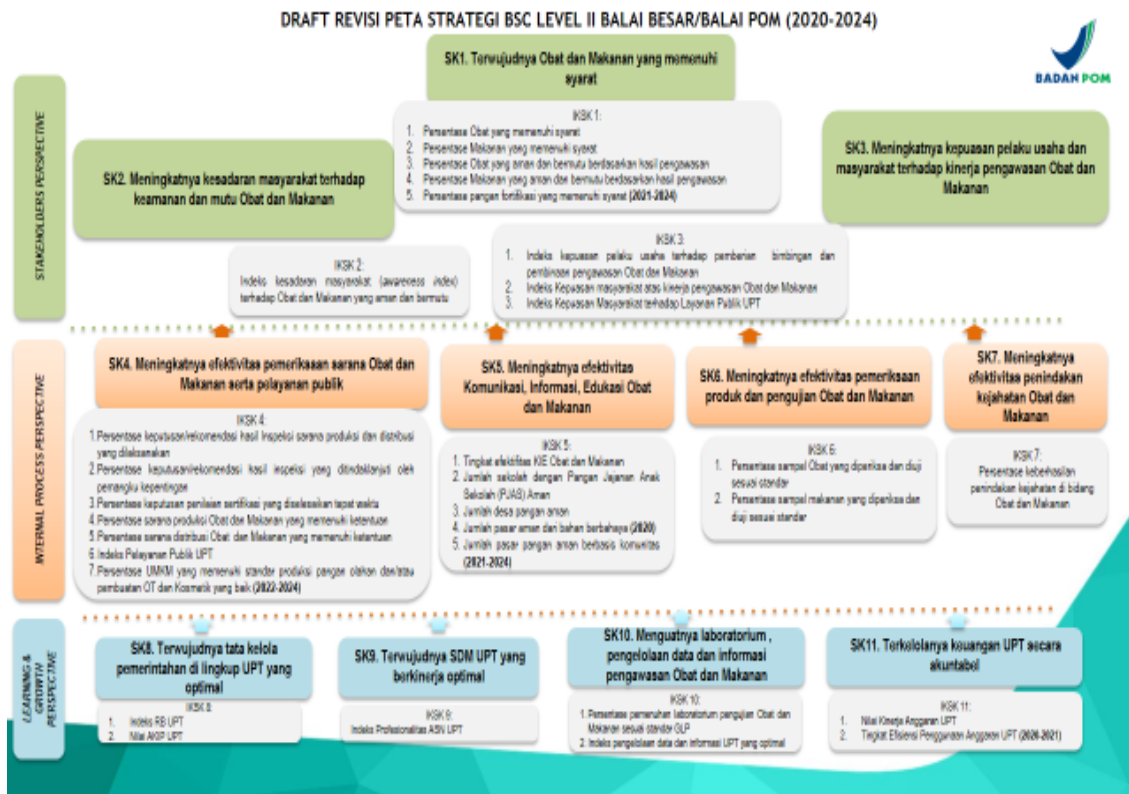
DRAFT REVISI PETA STRATEGI BSC LEVEL II BALAI BESAR/BALAI POM (2020-2024)

BADAN POM

STAKEHOLDERS PERSPECTIVE

SK1. Terwujudnya Obat dan Makanan yang memenuhi syarat

IKSK 1:
1. Persentase Obat yang memenuhi syarat
2. Persentase Makanan yang memenuhi syarat
3. Persentase Obat yang aman dan bermutu berdasarkan hasil pengawasan
4. Persentase Makanan yang aman dan bermutu berdasarkan hasil pengawasan
5. Persentase pangan fortifikasi yang memenuhi syarat (2021-2024)

SK2. Meningkatnya kesadaran masyarakat terhadap keamanan dan mutu Obat dan Makanan

IKSK 2:
Indeks kesadaran masyarakat (awareness index) terhadap Obat dan Makanan yang aman dan bermutu

SK3. Meningkatnya kepuasan pelaku usaha dan masyarakat terhadap kinerja pengawasan Obat dan Makanan

IKSK 3:
1. Indeks kepuasan pelaku usaha terhadap pemberian bimbingan dan pembinaan pengawasan Obat dan Makanan
2. Indeks Kepuasan masyarakat atas kinerja pengawasan Obat dan Makanan
3. Indeks Kepuasan Masyarakat terhadap Layanan Publik UPT

INTERNAL PROCESS PERSPECTIVE

SK4. Meningkatnya efektivitas pemeriksaan sarana Obat dan Makanan serta pelayanan publik

IKSK 4:
1. Persentase keputusan/rekomendasi hasil inspeksi sarana produksi dan distribusi yang dilaksanakan
2. Persentase keputusan/rekomendasi hasil inspeksi yang ditindaklanjuti oleh pemangku kepentingan
3. Persentase keputusan penilaian sertifikasi yang diselesaikan tepat waktu
4. Persentase sarana produksi Obat dan Makanan yang memenuhi ketentuan
5. Persentase sarana distribusi Obat dan Makanan yang memenuhi ketentuan
6. Indeks Pelayanan Publik UPT
7. Persentase UMKM yang memenuhi standar produksi pangan olahan dan/atau pembuatan OT dan Kosmetik yang baik (2022-2024)

SK5. Meningkatnya efektivitas Komunikasi, Informasi, Edukasi Obat dan Makanan

IKSK 5:
1. Tingkat efektifitas KIE Obat dan Makanan
2. Jumlah sekolah dengan Pangan Jajanan Anak Sekolah (PJAS) Aman
3. Jumlah desa pangan aman
4. Jumlah pasar aman dari bahan berbahaya (2020)
5. Jumlah pasar pangan aman berbasis komunitas (2021-2024)

SK6. Meningkatnya efektivitas pemeriksaan produk dan pengujian Obat dan Makanan

IKSK 6:
1. Persentase sampel Obat yang diperiksa dan diuji sesuai standar
2. Persentase sampel makanan yang diperiksa dan diuji sesuai standar

SK7. Meningkatnya efektivitas penindakan kejahatan Obat dan Makanan

IKSK 7:
Persentase keberhasilan penindakan kejahatan di bidang Obat dan Makanan

LEARNING & GROWTH PERSPECTIVE

SK8. Terwujudnya tata kelola pemerintahan di lingkup UPT yang optimal

IKSK 8:
1. Indeks RB UPT
2. Nilai AKIP UPT

SK9. Terwujudnya SDM UPT yang berkinerja optimal

IKSK 9:
Indeks Profesionalitas ASN UPT

SK10. Menguatnya laboratorium , pengelolaan data dan informasi pengawasan Obat dan Makanan

IKSK 10:
1. Persentase pemenuhan laboratorium pengujian Obat dan Makanan sesuai standar GLP
2. Indeks pengelolaan data dan informasi UPT yang optimal

SK11. Terkelolanya keuangan UPT secara akuntabel

IKSK 11:
1. Nilai Kinerja Anggaran UPT
2. Tingkat Efisiensi Penggunaan Anggaran UPT (2020-2021)